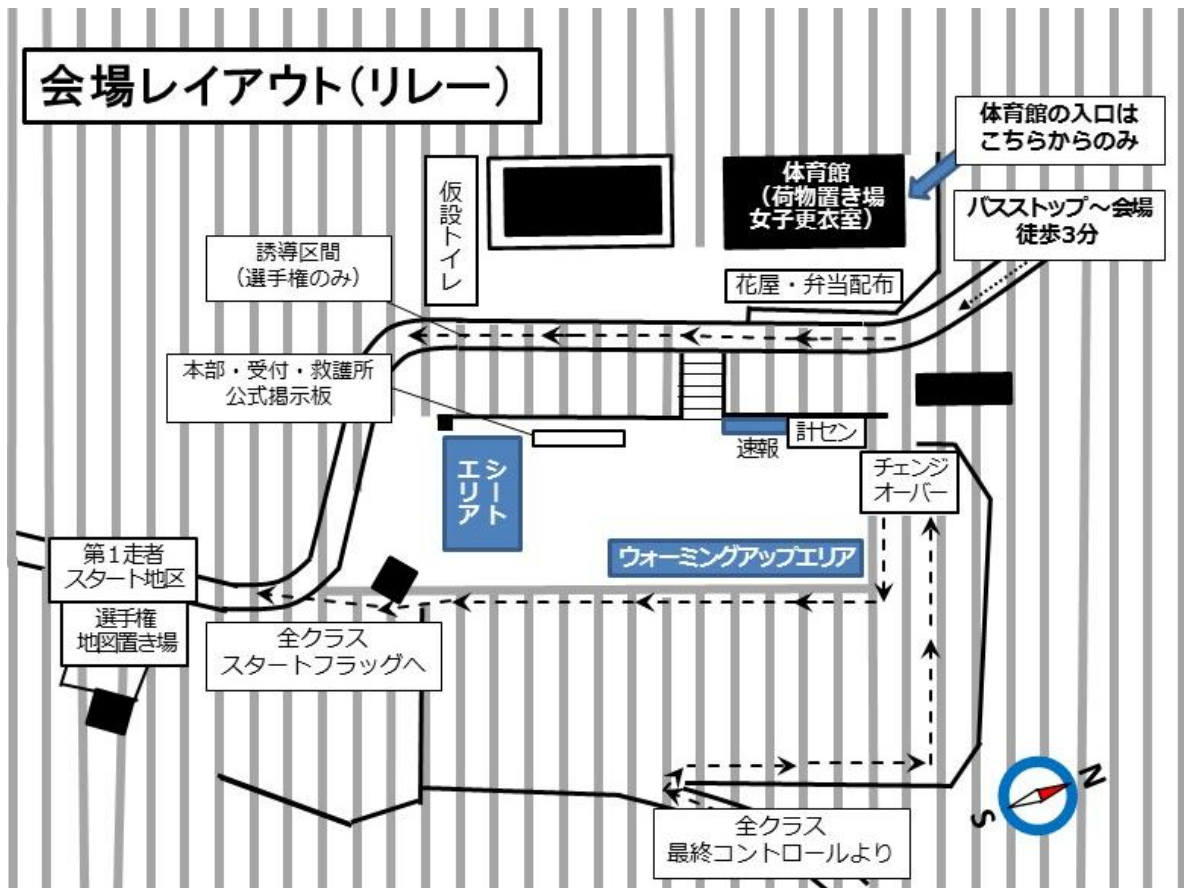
会場レイアウト(リレー)

体育館の入口はこちらからのみ

体育館
(荷物置き場
女子更衣室)

バスストップ～会場
徒歩3分

仮設トイレ

誘導区間
(選手権のみ)

花屋・弁当配布

本部・受付・救護所
公式掲示板

計セン

速報

シートエリア

チェンジオーバー

ウォーミングアップエリア

第1走者
スタート地区

選手権
地図置き場

全クラス
スタートフラッグへ

全クラス
最終コントロールより

S

N